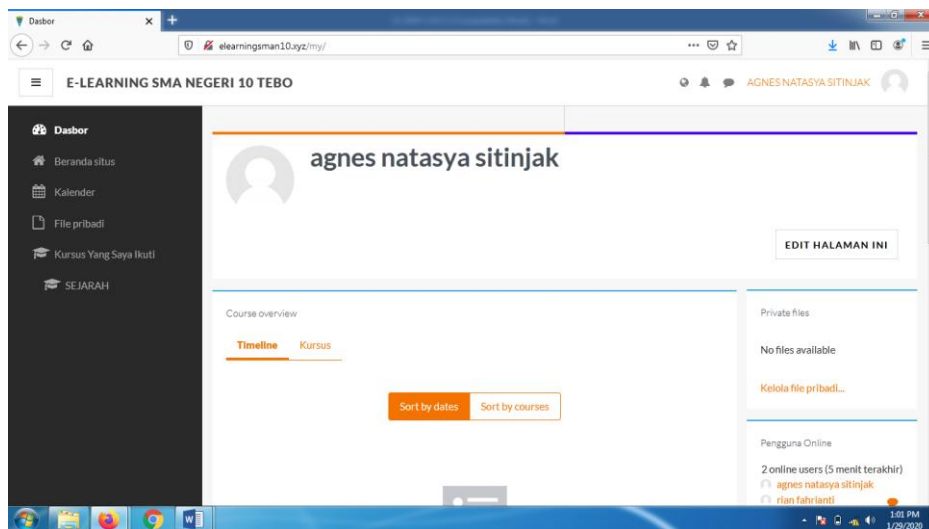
Dasbor
elearningsman10.xyz/my/
E-LEARNING SMA NEGERI 10 TEBO
AGNES NATASYA SITINJAK
Dasbor
Beranda situs
Kalender
File pribadi
Kursus Yang Saya Ikuti
SEJARAH
agnes natasya sitinjak
EDIT HALAMAN INI
Course overview
Timeline
Kursus
Sort by dates
Sort by courses
Private files
No files available
Kelola file pribadi...
Pengguna Online
2 online users (5 menit terakhir)
agnes natasya sitinjak
rian fahrianti
1:01 PM
1/29/2020